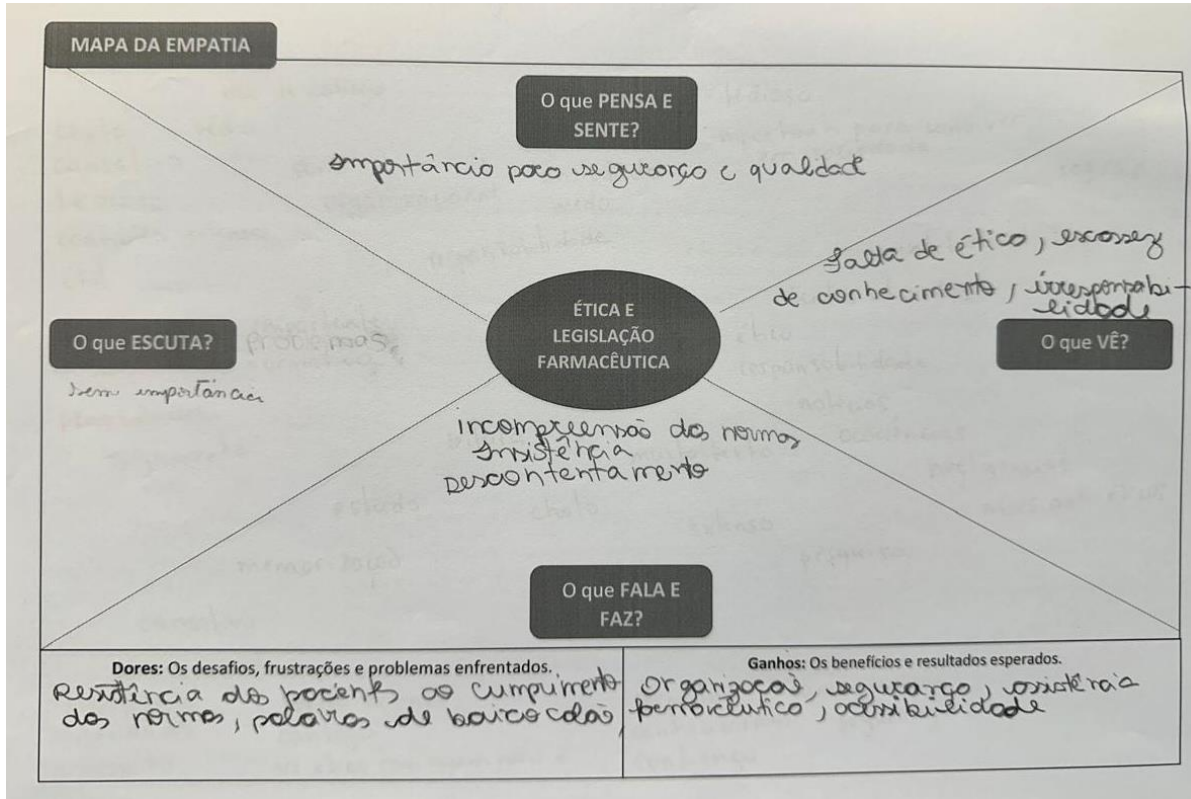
MAPA DA EMPATIA

O que PENSA E SENTE?

importância para segurança e qualidade

falta de ética, escassez de conhecimento, irresponsabilidade

ÉTICA E LEGISLAÇÃO FARMACÊUTICA

O que ESCUTA?

problemas

sem importância

O que VÊ?

incompreensão das normas
insistência
descontentamento

O que FALA E FAZ?

Dores: Os desafios, frustrações e problemas enfrentados.
Resistência dos pacientes ao cumprimento das normas, palavras de baixo calão,

Ganhos: Os benefícios e resultados esperados.
Organização, segurança, assistência farmacêutica, acessibilidade